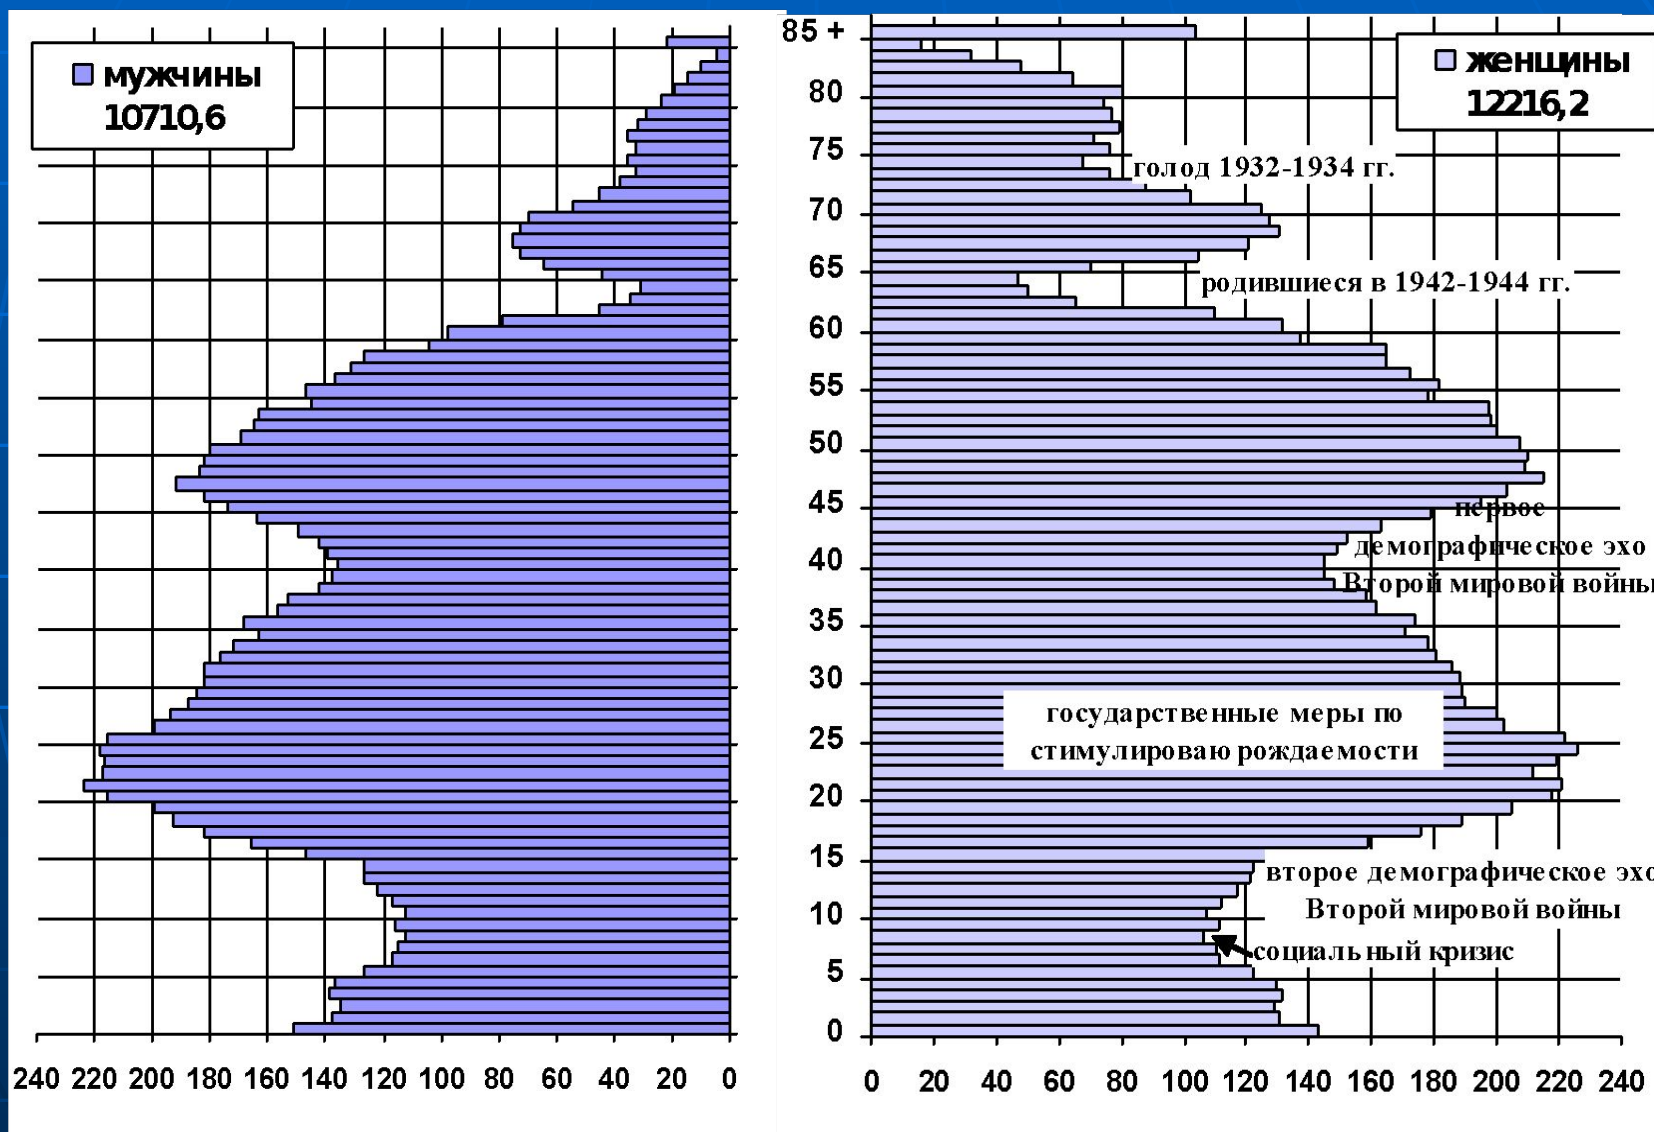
мужчины
10710,6

240 220 200 180 160 140 120 100 80 60 40 20 0

85 +
80
75
70
65
60
55
50
45
40
35
30
25
20
15
10
5
0

женщины
12216,2

голод 1932-1934 гг.

родившиеся в 1942-1944 гг.

первое демографическое эхо Второй мировой войны

государственные меры по стимулироваю рождаемости

второе демографическое эхо Второй мировой войны

социальный кризис

0 20 40 60 80 100 120 140 160 180 200 220 240